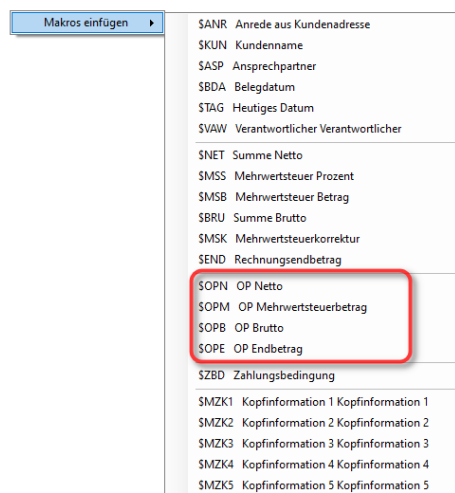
Makros einfügen

$ANR Anrede aus Kundenadresse
$KUN Kundenname
$ASP Ansprechpartner
$BDA Belegdatum
$TAG Heutiges Datum
$VAW Verantwortlicher Verantwortlicher

$NET Summe Netto
$MSS Mehrwertsteuer Prozent
$MSB Mehrwertsteuer Betrag
$BRU Summe Brutto
$MSK Mehrwertsteuerkorrektur
$END Rechnungsendbetrag

$OPN OP Netto
$OPM OP Mehrwertsteuerbetrag
$OPB OP Brutto
$OPE OP Endbetrag

$ZBD Zahlungsbedingung

$MZK1 Kopfinformation 1 Kopfinformation 1
$MZK2 Kopfinformation 2 Kopfinformation 2
$MZK3 Kopfinformation 3 Kopfinformation 3
$MZK4 Kopfinformation 4 Kopfinformation 4
$MZK5 Kopfinformation 5 Kopfinformation 5